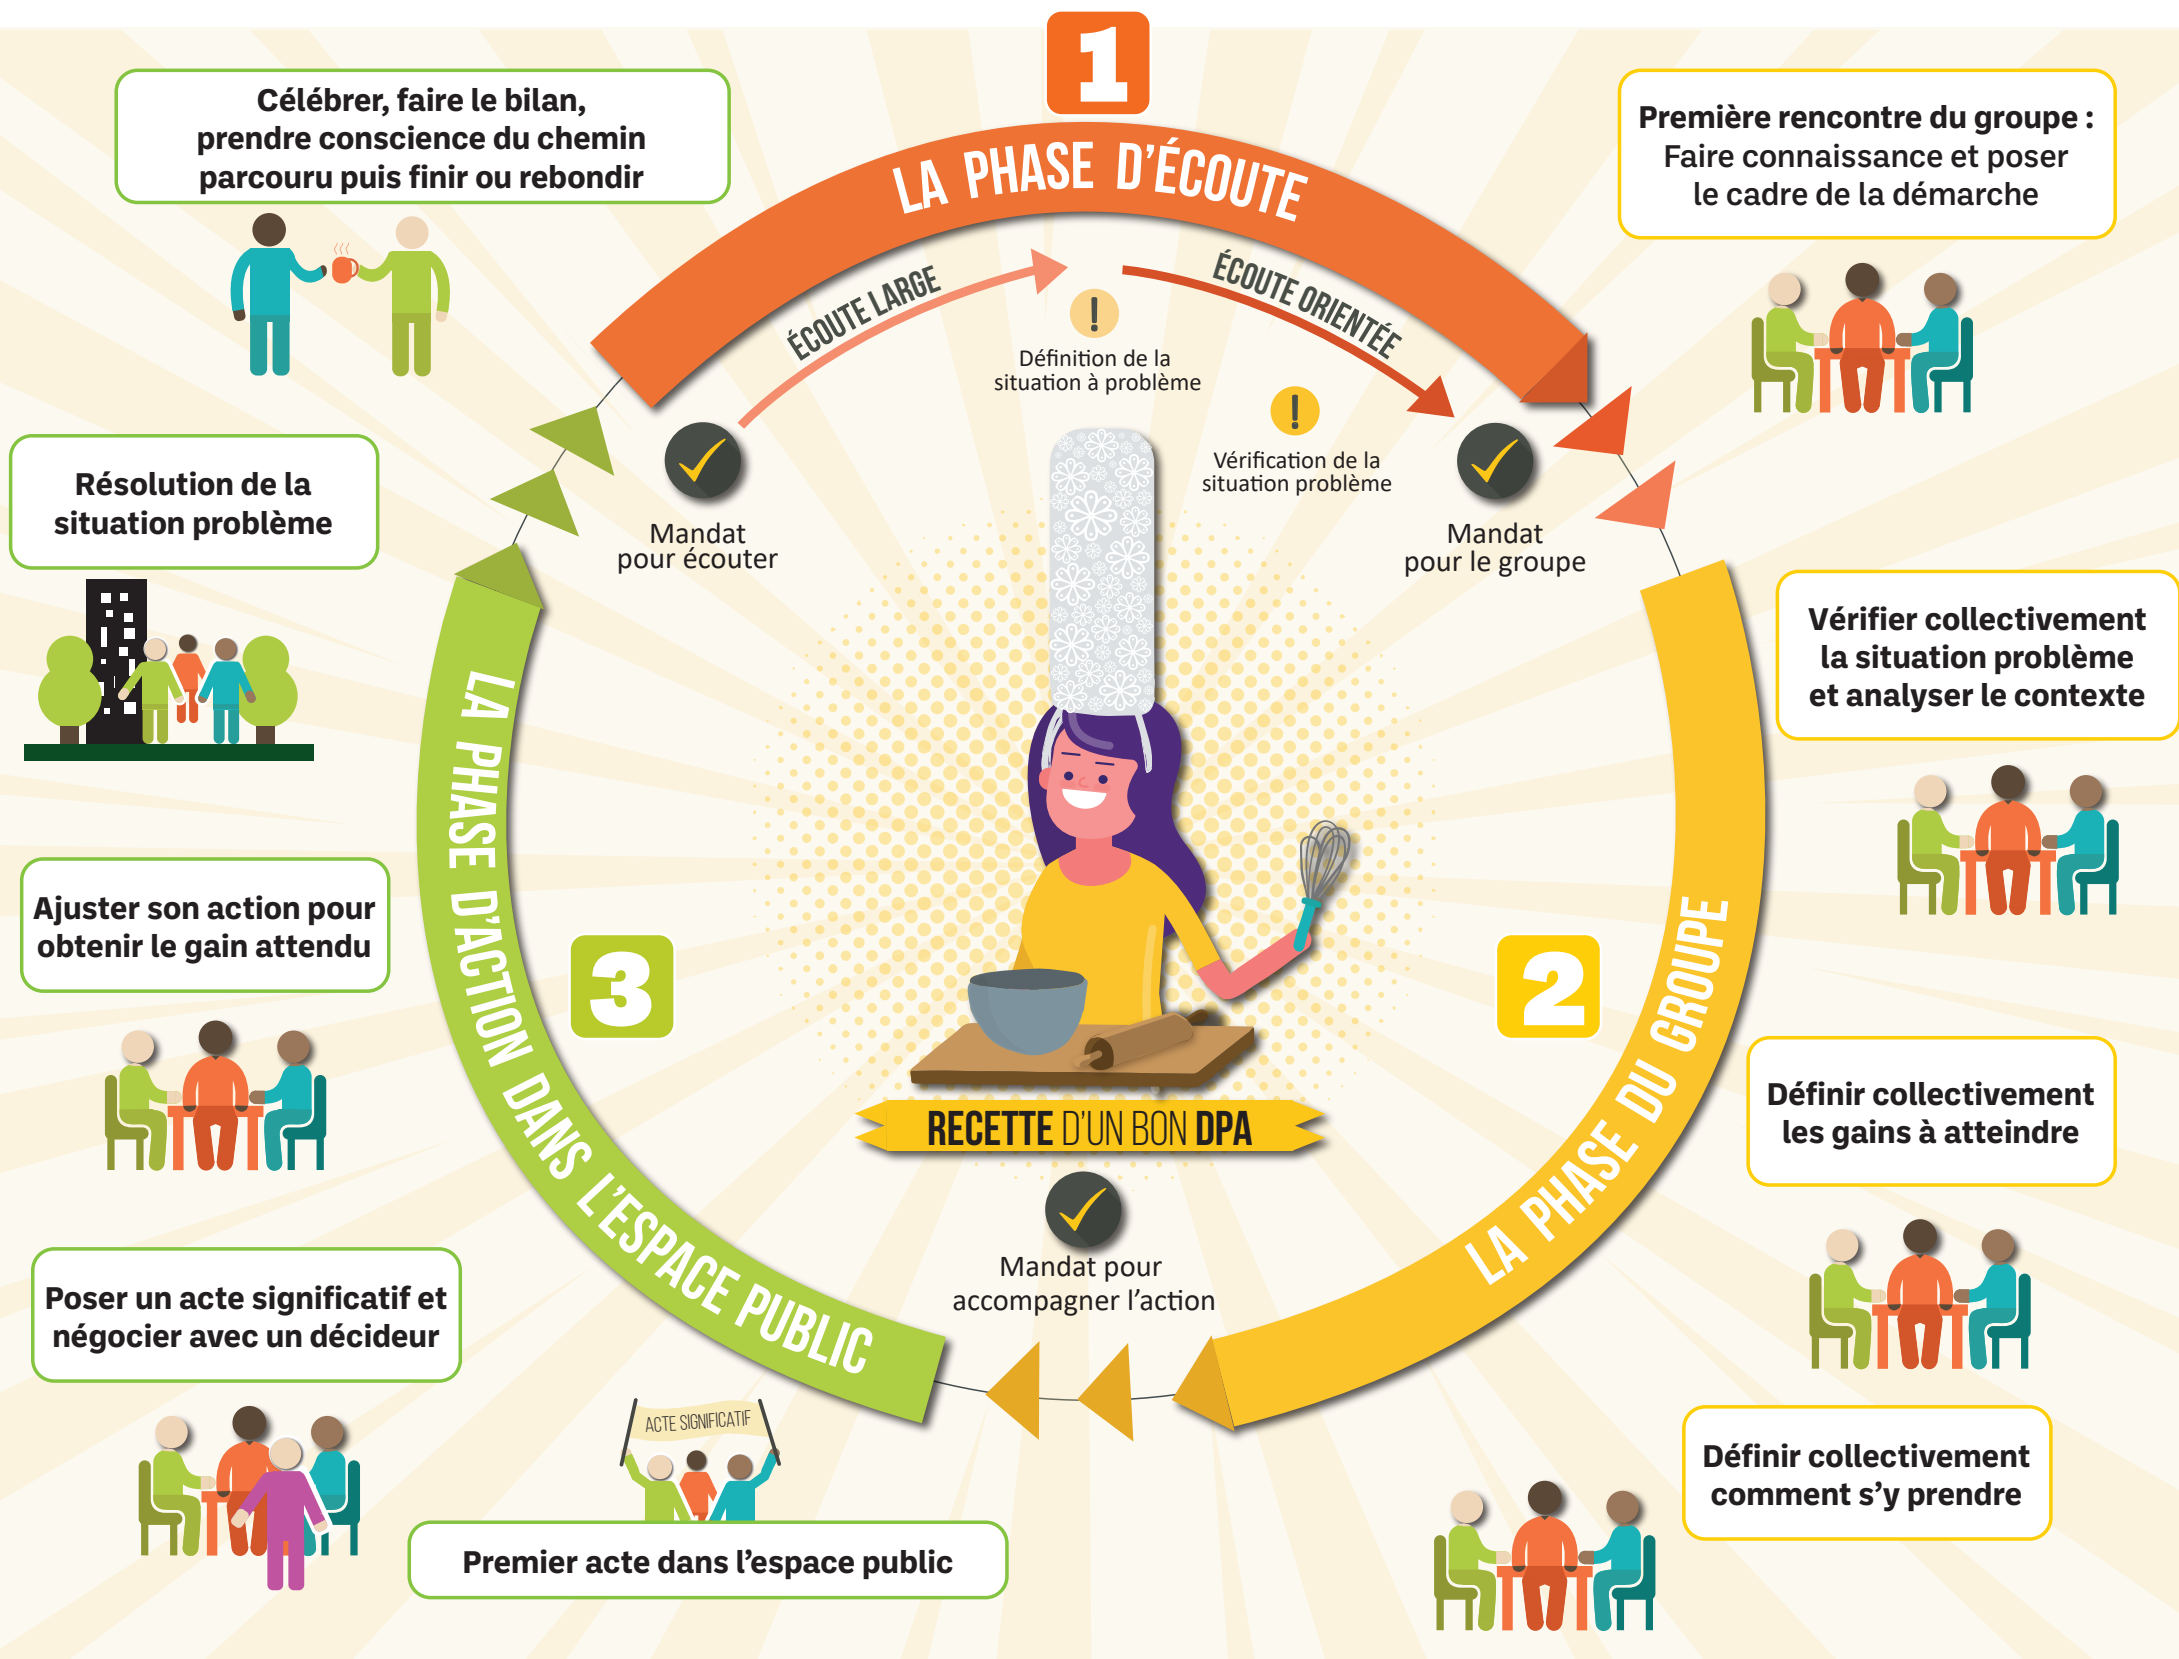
1

LA PHASE D'ÉCOUTE

Première rencontre du groupe : Faire connaissance et poser le cadre de la démarche

Célébrer, faire le bilan, prendre conscience du chemin parcouru puis finir ou rebondir

ÉCOUTE LARGE

ÉCOUTE ORIENTÉE

Définition de la situation à problème

Vérification de la situation problème

Mandat pour écouter

Mandat pour le groupe

Résolution de la situation problème

Vérifier collectivement la situation problème et analyser le contexte

Ajuster son action pour obtenir le gain attendu

3

2

LA PHASE D'ACTION DANS L'ESPACE PUBLIC

LA PHASE DU GROUPE

RECETTE D'UN BON DPA

Définir collectivement les gains à atteindre

Mandat pour accompagner l'action

Poser un acte significatif et négocier avec un décideur

ACTE SIGNIFICATIF

Définir collectivement comment s'y prendre

Premier acte dans l'espace public